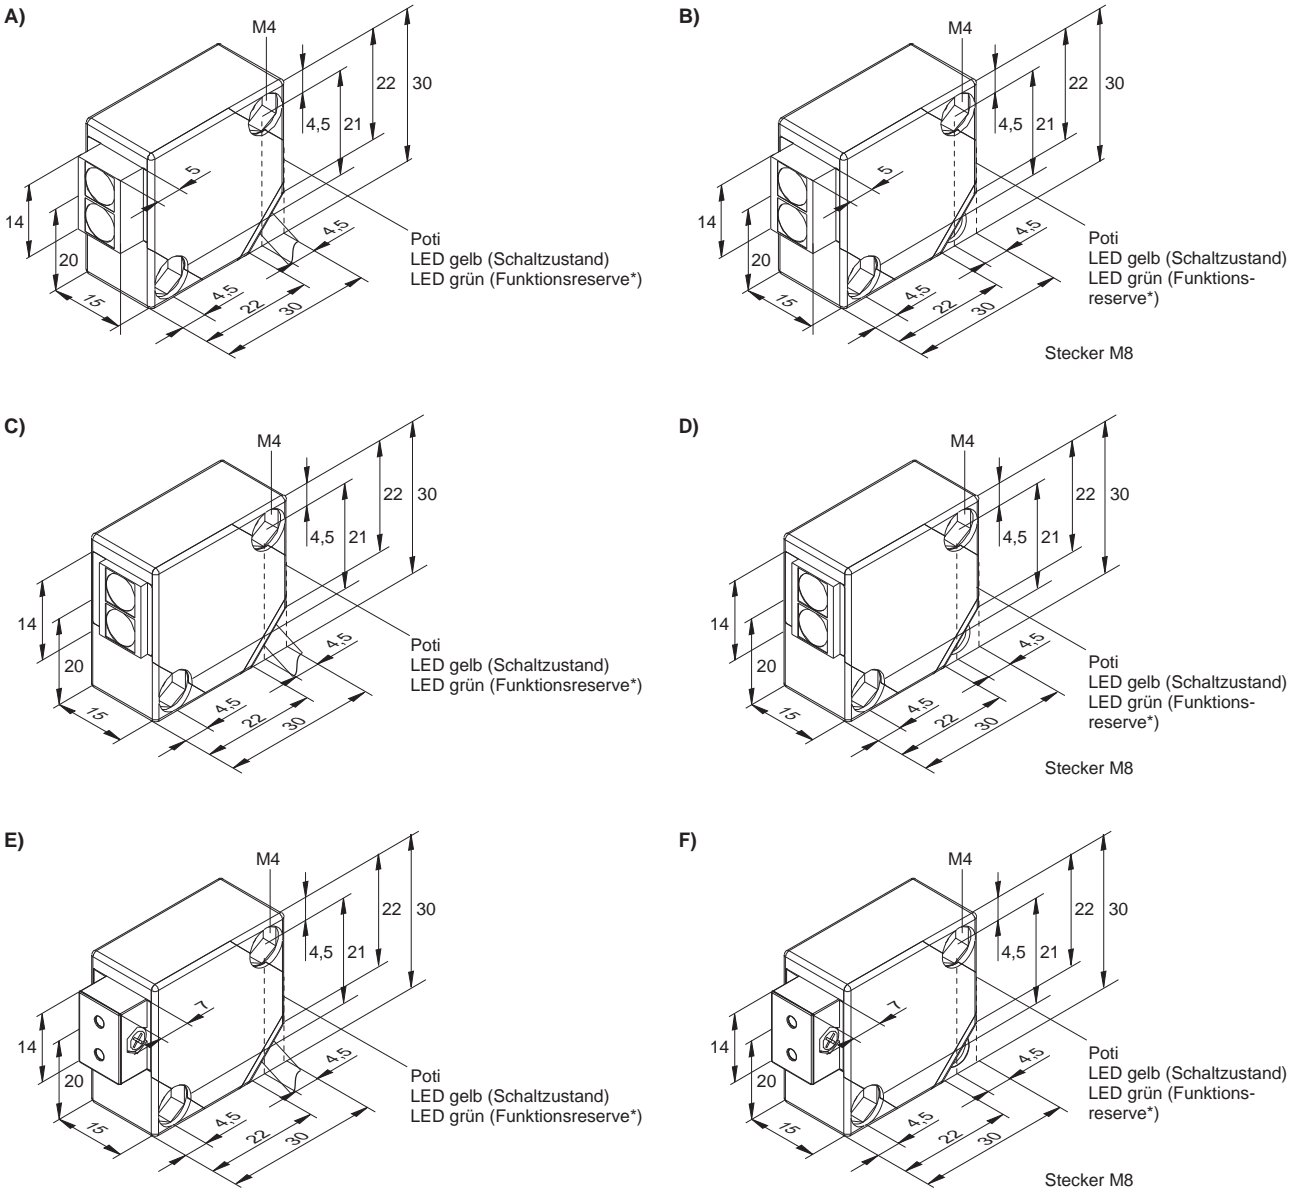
A)

M4
22
30
4,5
21
5
14
20
15
4,5
22
30
4,5
Poti
LED gelb (Schaltzustand)
LED grün (Funktionsreserve*)

B)

M4
22
30
4,5
21
5
14
20
15
4,5
22
30
4,5
Poti
LED gelb (Schaltzustand)
LED grün (Funktionsreserve*)

Stecker M8

C)

M4
22
30
4,5
21
14
20
15
4,5
22
30
4,5
Poti
LED gelb (Schaltzustand)
LED grün (Funktionsreserve*)

D)

M4
22
30
4,5
21
14
20
15
4,5
22
30
4,5
Poti
LED gelb (Schaltzustand)
LED grün (Funktionsreserve*)

Stecker M8

E)

M4
22
30
4,5
21
7
14
20
15
4,5
22
30
4,5
Poti
LED gelb (Schaltzustand)
LED grün (Funktionsreserve*)

F)

M4
22
30
4,5
21
7
14
20
15
4,5
22
30
4,5
Poti
LED gelb (Schaltzustand)
LED grün (Funktionsreserve*)

Stecker M8